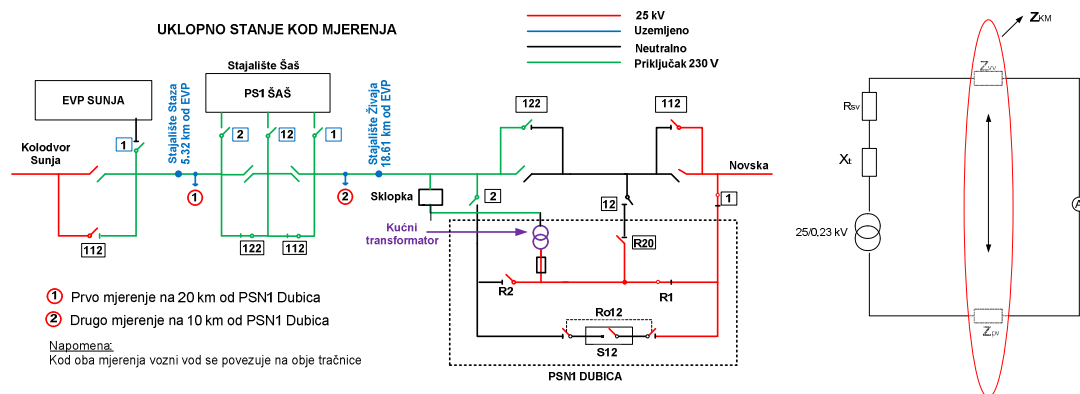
UKLOPNO STANJE KOD MJERENJA

25 kV
Uzemljeno
Neutralno
Priključak 230 V

Stajalište Šaš
PS1 ŠAŠ
EVP SUNJA
Stajalište Staza 5.32 km od EVP
Stajalište Živaja 18.61 km od EVP
Kolodvor Sunja
Novska
1
2
12
1
122
112
112
122
112
Sklopka
2
12
1
R20
Kućni transformator
R2
R1
Ro12
S12
PSN1 DUBICA

1 Prvo mjerenje na 20 km od PSN1 Dubica
2 Drugo mjerenje na 10 km od PSN1 Dubica

Napomena:
Kod oba mjerenja vozni vod se povezuje na obje tračnice

$Z_{KM}$
$Z_{VV}$
$R_{SV}$
$X_t$
25/0,23 kV
$Z_{PV}$
A